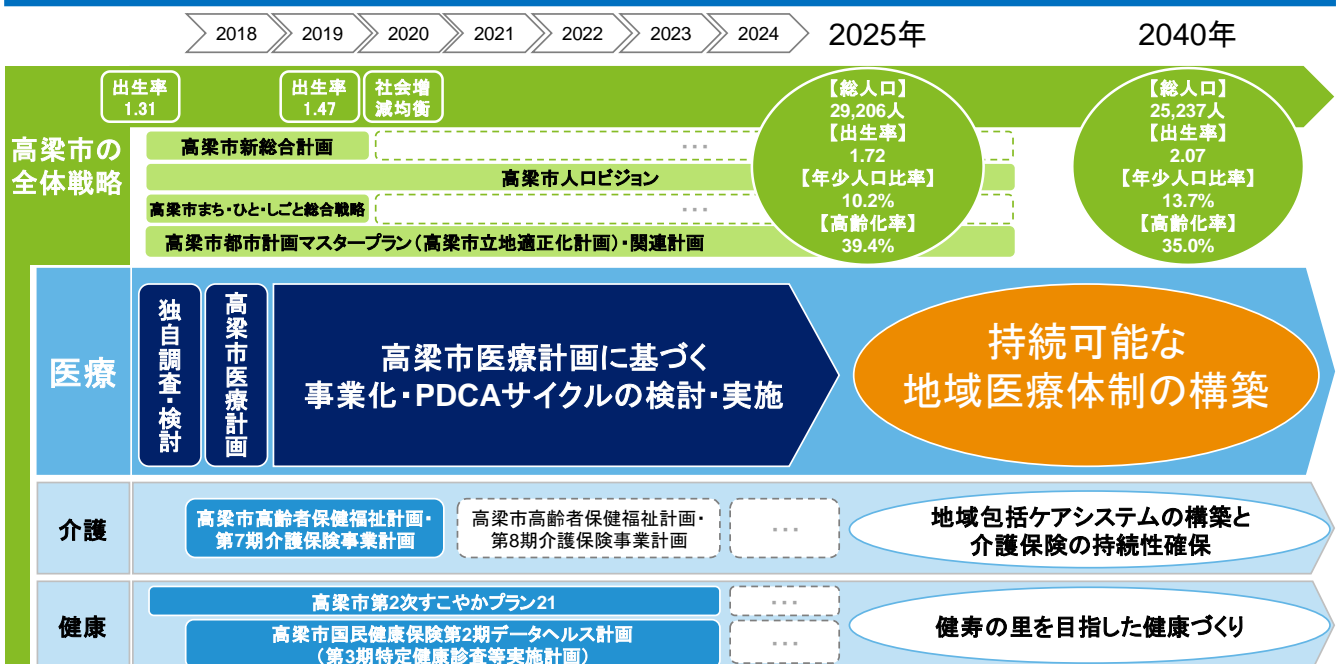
2018 2019 2020 2021 2022 2023 2024 2025年 2040年

出生率 1.31

出生率 1.47

社会増減均衡

高梁市の全体戦略

高梁市新総合計画

…

高梁市人口ビジョン

高梁市まち・ひと・しごと総合戦略

…

高梁市都市計画マスタープラン(高梁市立地適正化計画)・関連計画

【総人口】
29,206人
【出生率】
1.72
【年少人口比率】
10.2%
【高齢化率】
39.4%

【総人口】
25,237人
【出生率】
2.07
【年少人口比率】
13.7%
【高齢化率】
35.0%

医療

独自調査・検討

高梁市医療計画

高梁市医療計画に基づく事業化・PDCAサイクルの検討・実施

持続可能な地域医療体制の構築

介護

高梁市高齢者保健福祉計画・第7期介護保険事業計画

高梁市高齢者保健福祉計画・第8期介護保険事業計画

…

地域包括ケアシステムの構築と介護保険の持続性確保

健康

高梁市第2次すこやかプラン21

…

高梁市国民健康保険第2期データヘルス計画(第3期特定健康診査等実施計画)

…

健寿の里を目指した健康づくり